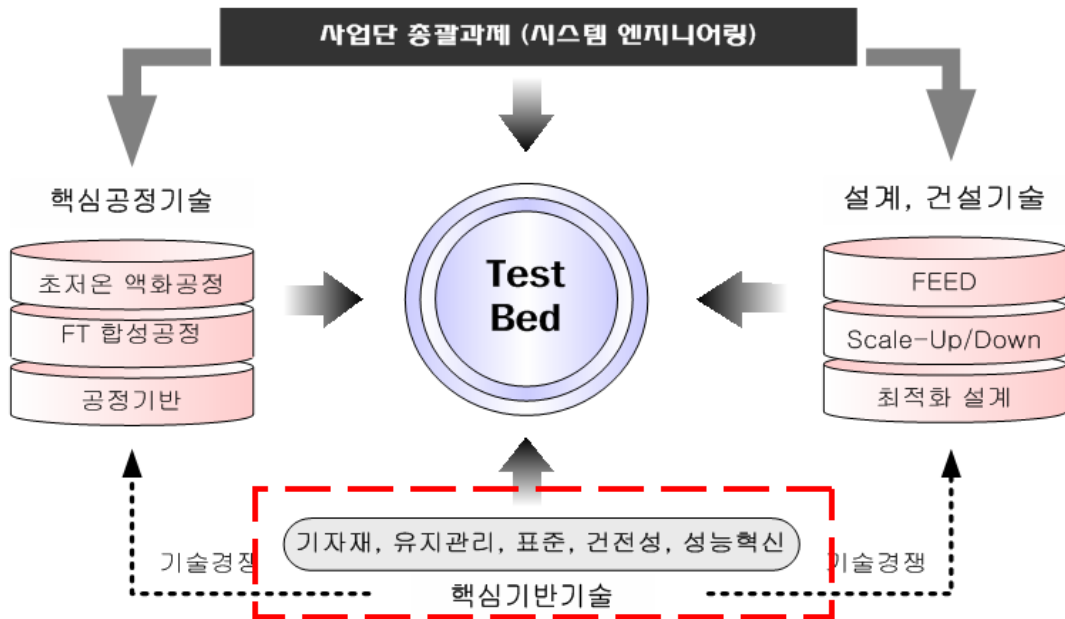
사업단 총괄과제 (시스템 엔지니어링)

핵심공정기술

초저온 액화공정

FT 합성공정

공정기반

Test Bed

설계, 건설기술

FEED

Scale-Up/Down

최적화 설계

기술경쟁

기자재, 유지관리, 표준, 건전성, 성능혁신

핵심기반기술

기술경쟁